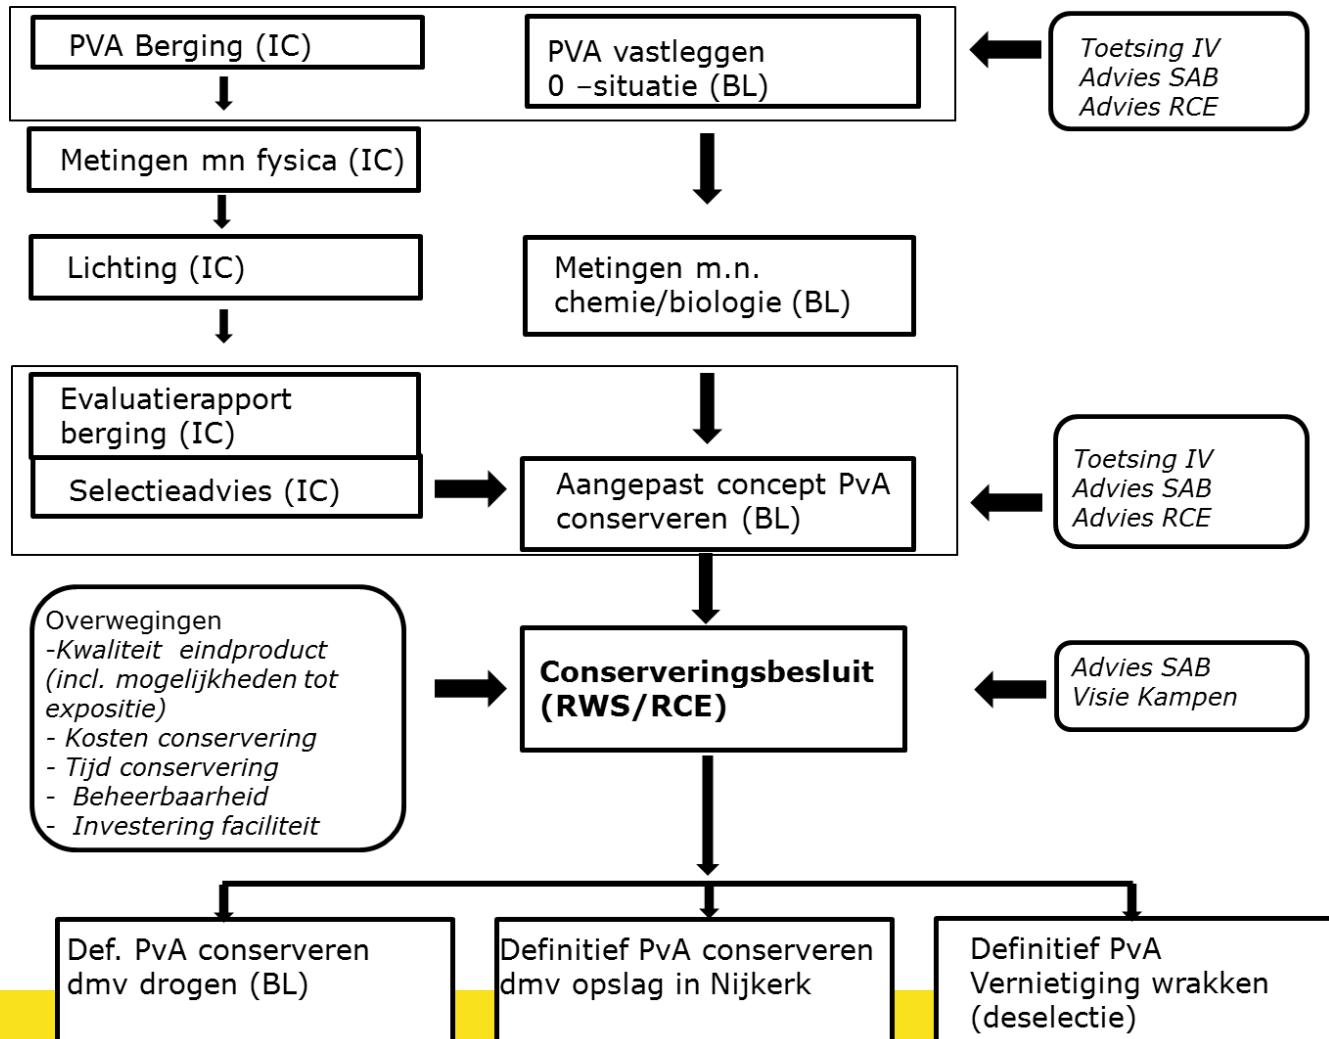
PVA Berging (IC)

PVA vastleggen
0 –situatie (BL)

Toetsing IV
Advies SAB
Advies RCE

Metingen mn fysica (IC)

Lichting (IC)

Metingen m.n. chemie/biologie (BL)

Evaluatierapport berging (IC)

Selectieadvies (IC)

Aangepast concept PvA conserveren (BL)

Toetsing IV
Advies SAB
Advies RCE

Overwegingen
-Kwaliteit eindproduct (incl. mogelijkheden tot expositie)
- Kosten conservering
- Tijd conservering
- Beheerbaarheid
- Investering faciliteit

Conserveringsbesluit (RWS/RCE)

Advies SAB
Visie Kampen

Def. PvA conserveren dmv drogen (BL)

Definitief PvA conserveren dmv opslag in Nijkerk

Definitief PvA Vernietiging wrakken (deselectie)